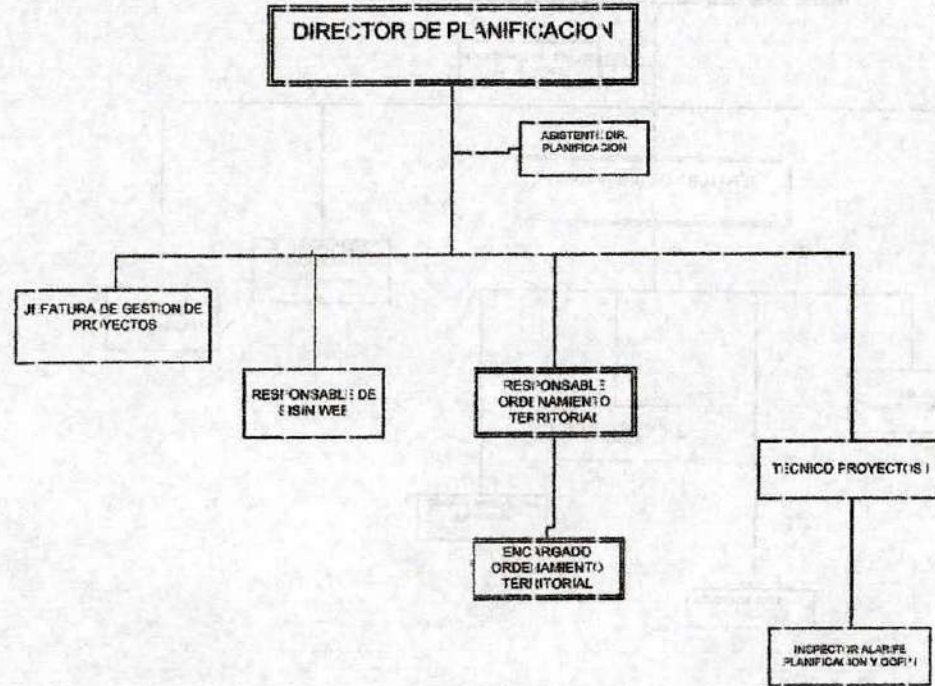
DIRECTOR DE PLANIFICACION

ASISTENTE DIR. PLANIFICACION

JEFATURA DE GESTION DE PROYECTOS

RESPONSABLE DE SISIN WEB

RESPONSABLE ORDENAMIENTO TERRITORIAL

TECNICO PROYECTOS I

ENCARGADO ORDENAMIENTO TERRITORIAL

INSPECTOR ALARIFE PLANIFICACION Y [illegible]